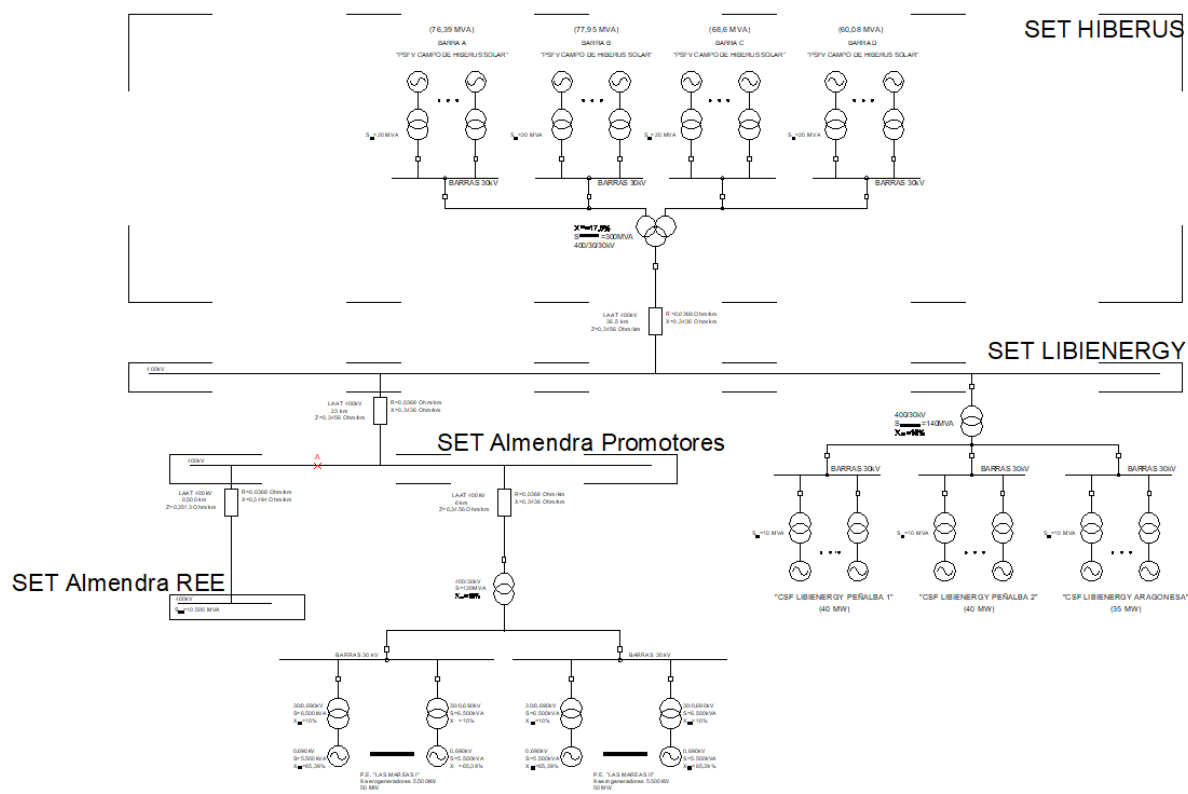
SET HIBERUS

(76,39 MVA)
BARRA A
"PSFV CAMPO DE HIBERUS SOLAR"

(77,95 MVA)
BARRA B
"PSFV CAMPO DE HIBERUS SOLAR"

(68,6 MVA)
BARRA C
"PSFV CAMPO DE HIBERUS SOLAR"

(60,08 MVA)
BARRA D
"PSFV CAMPO DE HIBERUS SOLAR"

S=20 MVA
S=20 MVA
S=20 MVA
S=20 MVA

BARRAS 30kV
BARRAS 30kV
BARRAS 30kV

X=17,5%
S=300MVA
400/30/30kV

LAAT 400kV
36,5 km
Z=0,3456 Ohm/km
R=0,0368 Ohm/km
X=0,3436 Ohm/km

SET LIBIENERGY

400kV

LAAT 400kV
23 km
Z=0,3456 Ohm/km
R=0,0368 Ohm/km
X=0,3436 Ohm/km

400/30kV
S=140MVA
X=14%

SET Almendra Promotores

400kV
A

LAAT 400kV
0,50 km
Z=0,3013 Ohm/km
R=0,0368 Ohm/km
X=0,2184 Ohm/km

LAAT 400kV
6 km
Z=0,3456 Ohm/km
R=0,0368 Ohm/km
X=0,3436 Ohm/km

BARRAS 30kV
BARRAS 30kV
BARRAS 30kV

S=10 MVA
S=10 MVA
S=10 MVA

"CSF LIBIENERGY PEÑALBA 1"
(40 MW)
"CSF LIBIENERGY PEÑALBA 2"
(40 MW)
"CSF LIBIENERGY ARAGONESA"
(35 MW)

SET Almendra REE
400kV
S=10.000 MVA

400/30kV
S=120MVA
X=8%

BARRAS 30 kV
BARRAS 30 kV

30/0,690kV
S=5.500kVA
X=10%

30/0,690kV
S=5.500kVA
X=10%

30/0,690kV
S=5.500kVA
X=10%

30/0,690kV
S=5.500kVA
X=10%

0,690kV
S=5.500 kVA
X=65,39%

0,690kV
S=5.500kVA
X=65,39%

0,690kV
S=5.500 kVA
X=65,39%

0,690kV
S=5.500kVA
X=65,39%

P.E. "LAS MAREAS I"
9 aerogeneradores 5.500 kW
50 MW

P.E. "LAS MAREAS II"
9 aerogeneradores 5.500 kW
50 MW